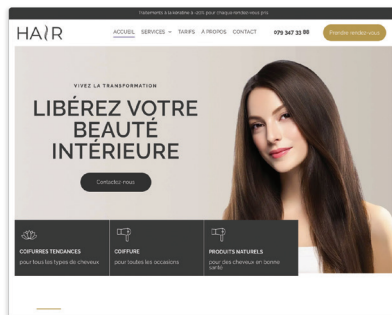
Traitements à la kératine à -20% pour chaque rendez-vous pris

HAIR

ACCUEIL SERVICES TARIFS A PROPOS CONTACT

079 347 33 88

Prendre rendez-vous

VIVEZ LA TRANSFORMATION

LIBÉREZ VOTRE BEAUTÉ INTÉRIEURE

Contactez-nous

COIFFURES TENDANCES
pour tous les types de cheveux

COIFFURE
pour toutes les occasions

PRODUITS NATURELS
pour des cheveux en bonne santé